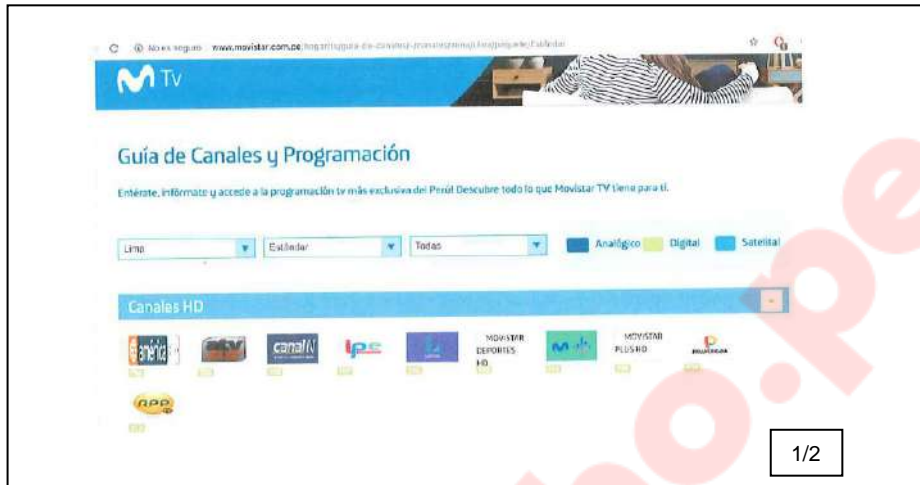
C ⓘ No es seguro www.movistar.com.pe/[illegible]

TV

Guía de Canales y Programación

Entérate, infórmate y accede a la programación tv más exclusiva del Perú! Descubre todo lo que Movistar TV tiene para ti.

Lima ▼ Estándar ▼ Todas ▼ Analógico Digital Satelital

Canales HD

américa atv canal N ipe MOVISTAR DEPORTES HD MOVISTAR PLUS HD

RPP

1/2